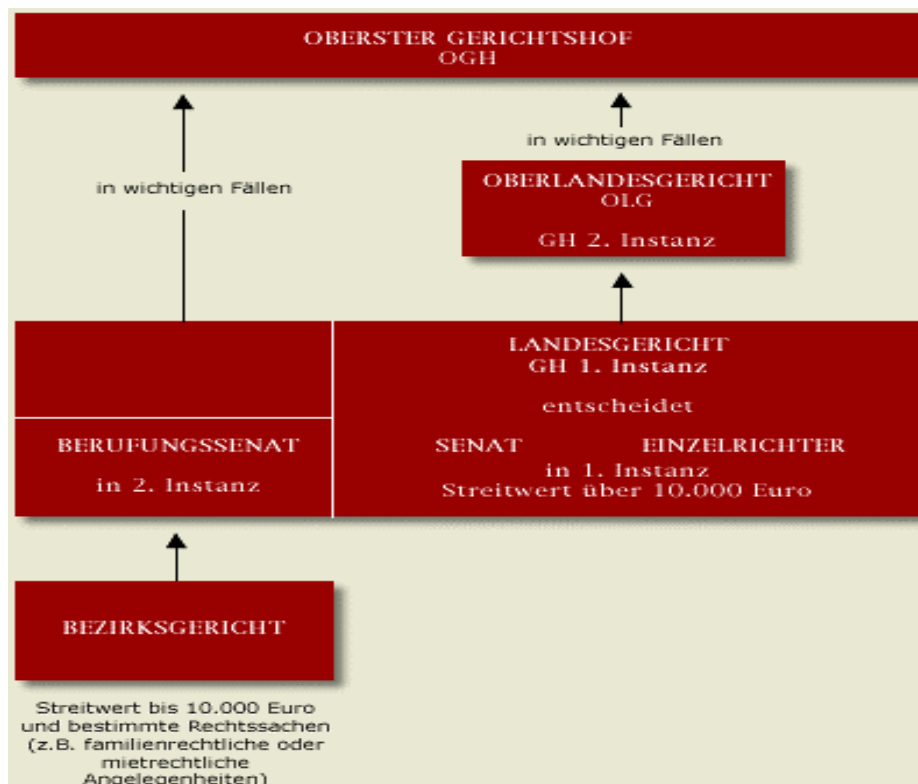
OBERSTER GERICHTSHOF
OGH

in wichtigen Fällen

in wichtigen Fällen

OBERLANDESGERICHT
OLG

GH 2. Instanz

LANDESGERICHT
GH 1. Instanz

entscheidet

BERUFUNGSSENAT

in 2. Instanz

SENAT

EINZELRICHTER

in 1. Instanz
Streitwert über 10.000 Euro

BEZIRKSGERICHT

Streitwert bis 10.000 Euro und bestimmte Rechtssachen (z.B. familienrechtliche oder mietrechtliche Angelegenheiten)